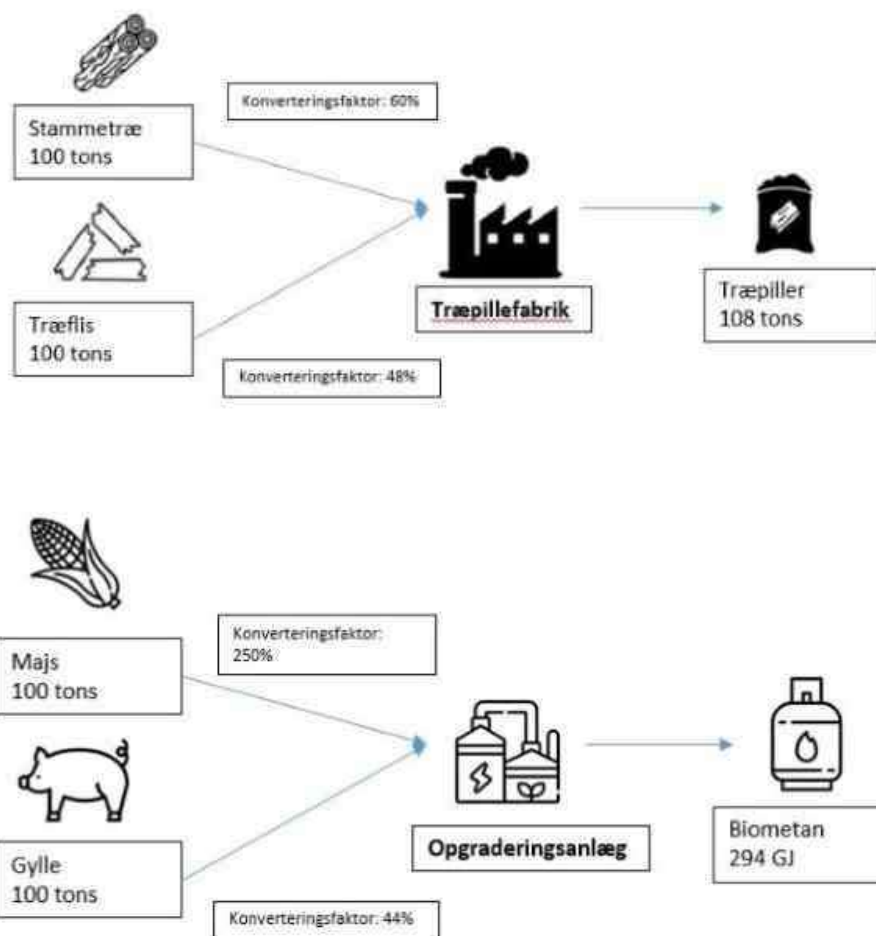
Konverteringsfaktor: 60%

Stammetræ
100 tons

Træflis
100 tons

Konverteringsfaktor: 48%

Træpillefabrik

Træpiller
108 tons

Konverteringsfaktor: 250%

Majs
100 tons

Gylle
100 tons

Konverteringsfaktor: 44%

Opgraderingsanlæg

Biometan
294 GJ